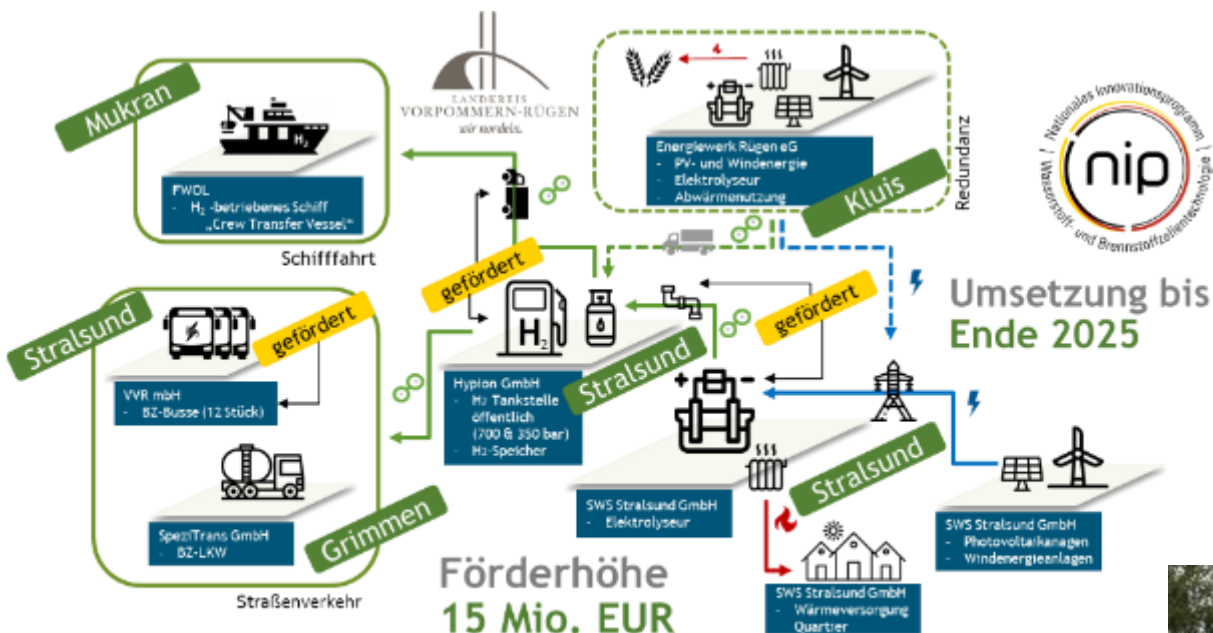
Mukran

FWOL
- $H_2$-betriebenes Schiff „Crew Transfer Vessel"

Schifffahrt

LANDKREIS VORPOMMERN-RÜGEN
wir norden.

Energiewerk Rügen eG
- PV- und Windenergie
- Elektrolyseur
- Abwärmenutzung

Kluis

Redundanz

nip
Nationales Innovationsprogramm Wasserstoff- und Brennstoffzellentechnologie

Umsetzung bis Ende 2025

gefördert

gefördert

gefördert

Stralsund

VVR mbH
- BZ-Busse (12 Stück)

SpeziTrans GmbH
- BZ-LKW

Grimmen

Straßenverkehr

Hypion GmbH
- $H_2$ Tankstelle öffentlich (700 & 350 bar)
- $H_2$-Speicher

Stralsund

SWS Stralsund GmbH
- Elektrolyseur

Stralsund

SWS Stralsund GmbH
- Photovoltaikanlagen
- Windenergieanlagen

SWS Stralsund GmbH
- Wärmeversorgung Quartier

Förderhöhe
15 Mio. EUR